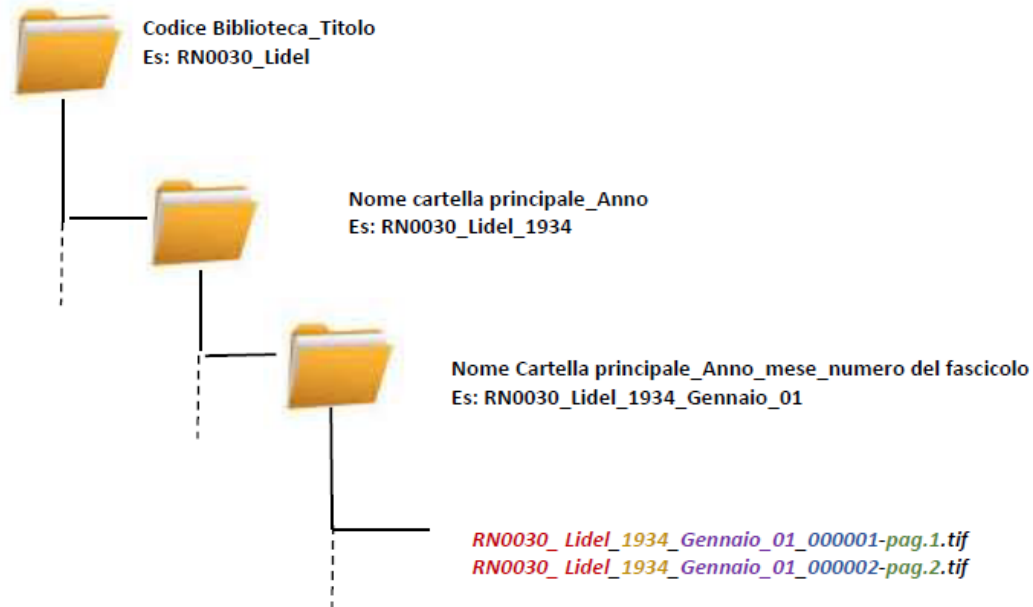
Codice Biblioteca_Titolo
Es: RN0030_Lidel

Nome cartella principale_Anno
Es: RN0030_Lidel_1934

Nome Cartella principale_Anno_mese_numero del fascicolo
Es: RN0030_Lidel_1934_Gennaio_01

RN0030_ Lidel_1934_Gennaio_01_000001-pag.1.tif
RN0030_ Lidel_1934_Gennaio_01_000002-pag.2.tif